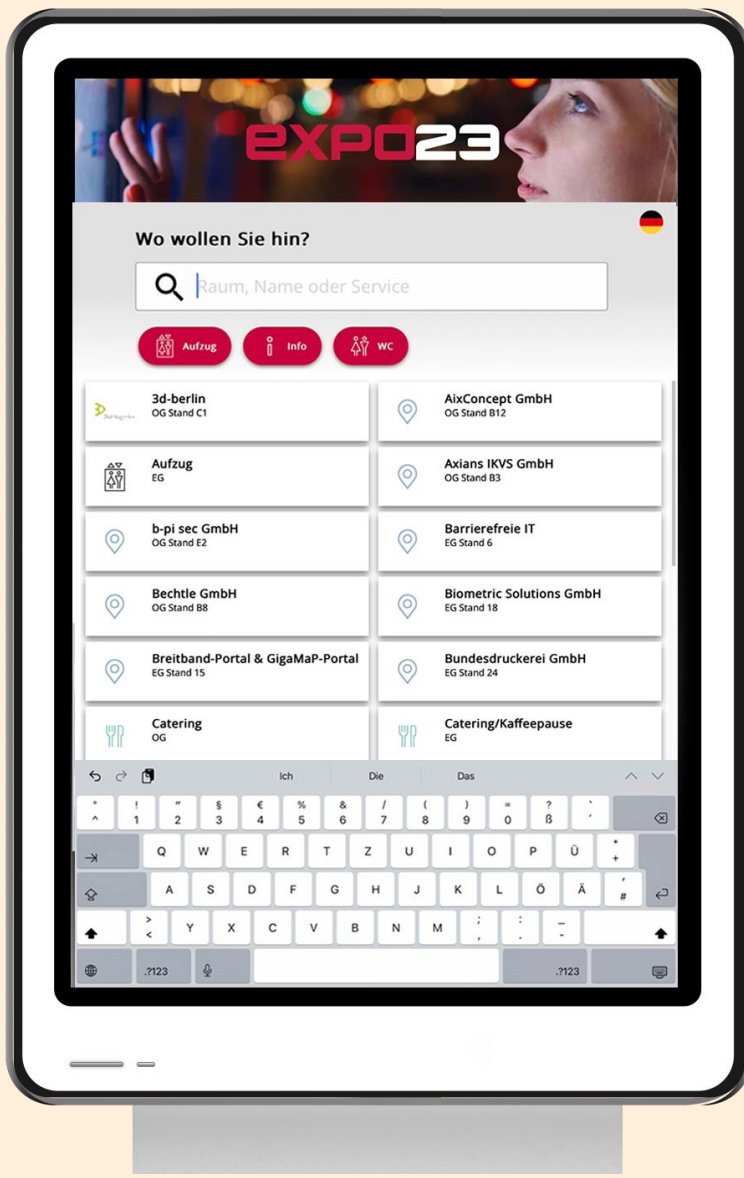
EXPO23

Wo wollen Sie hin?

Raum, Name oder Service

Aufzug Info WC

3d-berlin
OG Stand C1

AixConcept GmbH
OG Stand B12

Aufzug
EG

Axians IKVS GmbH
OG Stand B3

b-pi sec GmbH
OG Stand E2

Barrierefreie IT
EG Stand 6

Bechtle GmbH
OG Stand B8

Biometric Solutions GmbH
EG Stand 18

Breitband-Portal & GigaMaP-Portal
EG Stand 15

Bundesdruckerei GmbH
EG Stand 24

Catering
OG

Catering/Kaffeepause
EG

Ich Die Das

° ^ ! 1 " 2 § 3 € 4 % 5 & 6 / 7 ( 8 ) 9 = 0 ? ß ` ´
Q W E R T Z U I O P Ü * +
A S D F G H J K L Ö Ä ' #
> < Y X C V B N M ; , : . _ -
.?123 .?123